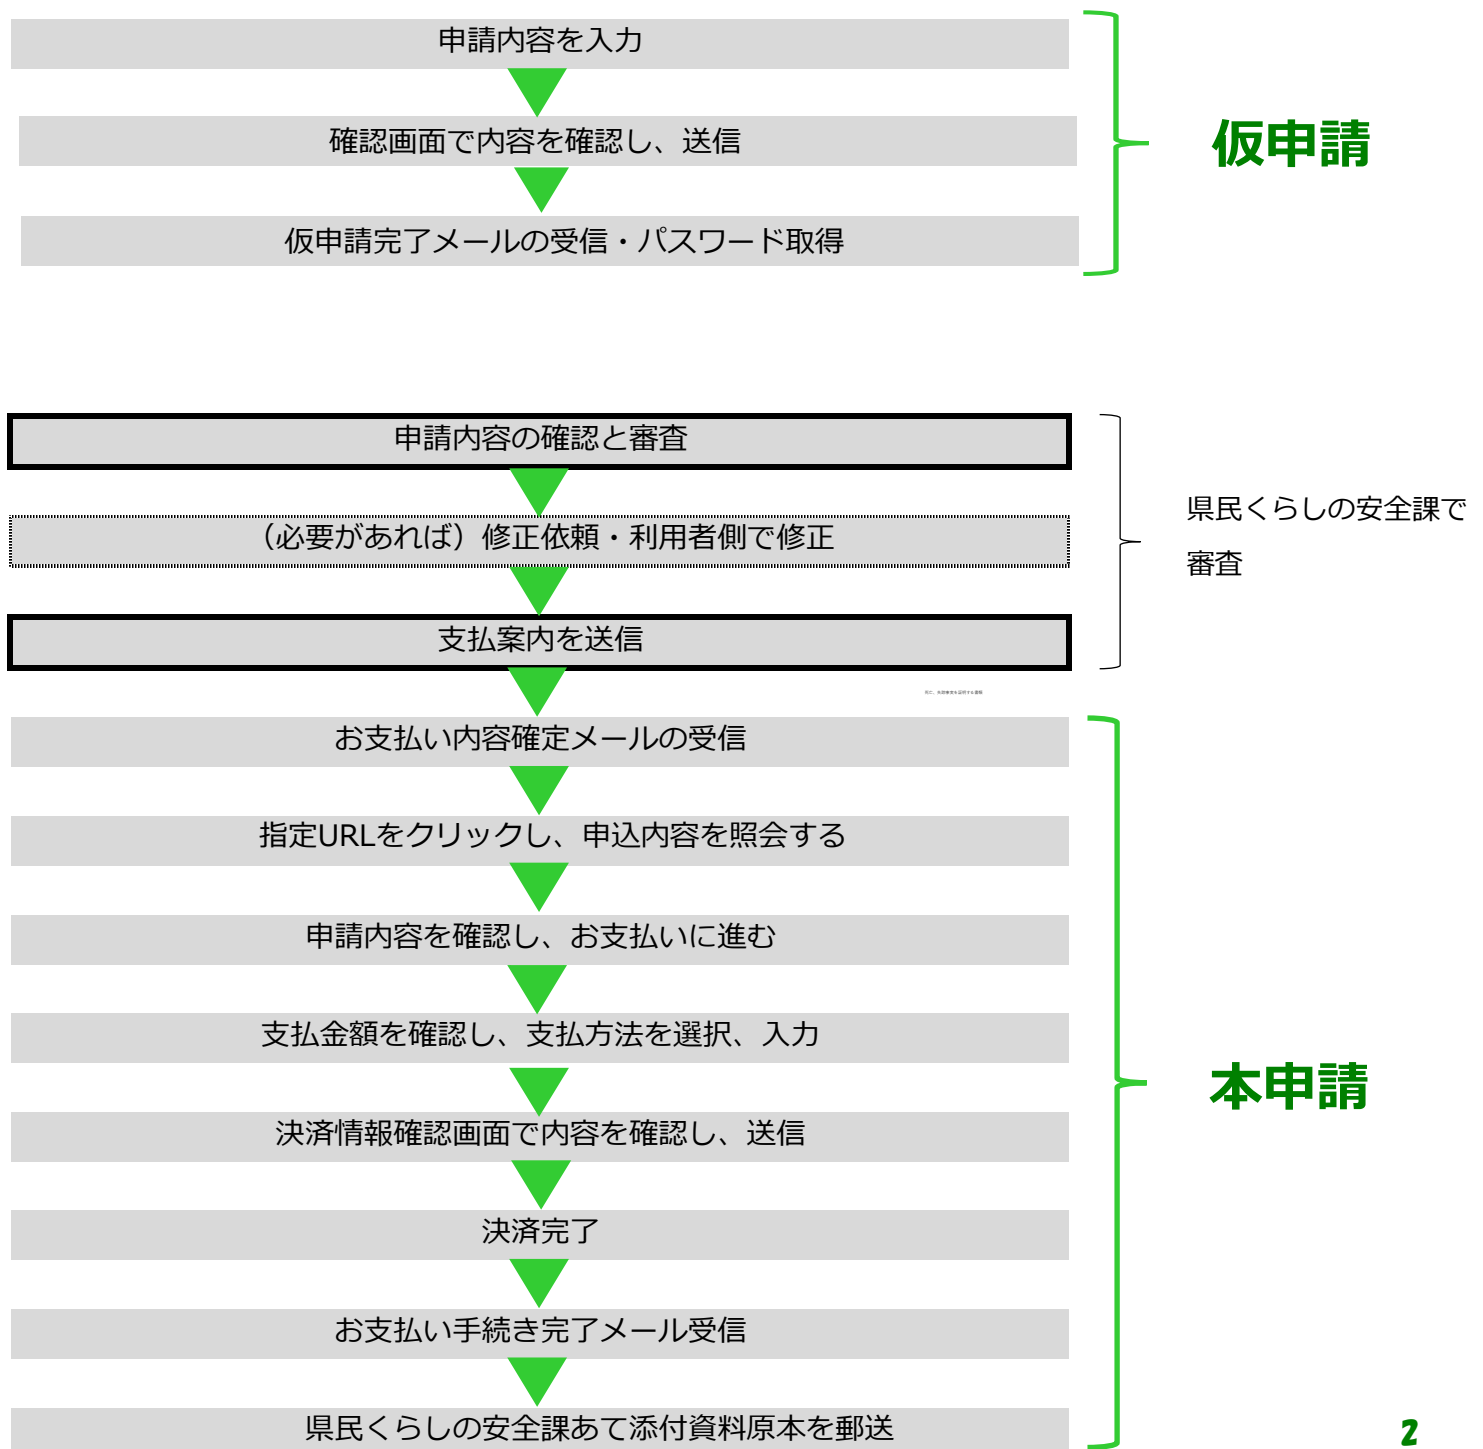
申請内容を入力

確認画面で内容を確認し、送信

仮申請完了メールの受信・パスワード取得

仮申請

申請内容の確認と審査

（必要があれば）修正依頼・利用者側で修正

支払案内を送信

県民くらしの安全課で審査

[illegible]

お支払い内容確定メールの受信

指定URLをクリックし、申込内容を照会する

申請内容を確認し、お支払いに進む

支払金額を確認し、支払方法を選択、入力

決済情報確認画面で内容を確認し、送信

決済完了

お支払い手続き完了メール受信

県民くらしの安全課あて添付資料原本を郵送

本申請

2